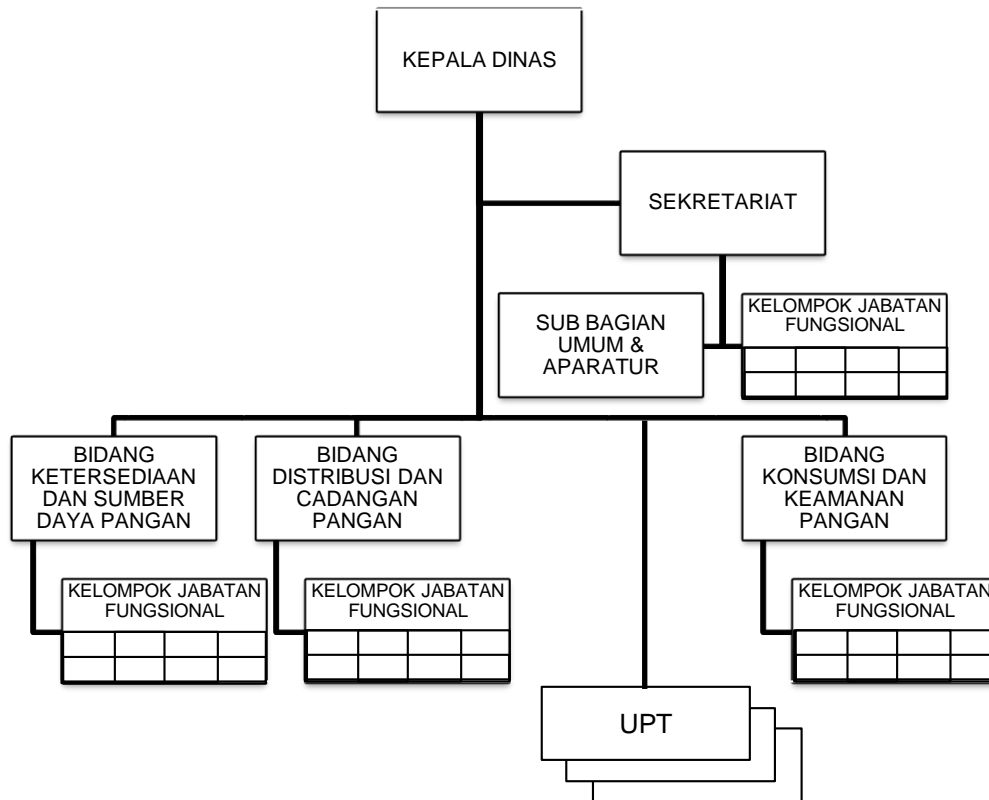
KEPALA DINAS

SEKRETARIAT

SUB BAGIAN UMUM & APARATUR

KELOMPOK JABATAN FUNGSIONAL

BIDANG KETERSEDIAAN DAN SUMBER DAYA PANGAN

KELOMPOK JABATAN FUNGSIONAL

BIDANG DISTRIBUSI DAN CADANGAN PANGAN

KELOMPOK JABATAN FUNGSIONAL

UPT

BIDANG KONSUMSI DAN KEAMANAN PANGAN

KELOMPOK JABATAN FUNGSIONAL